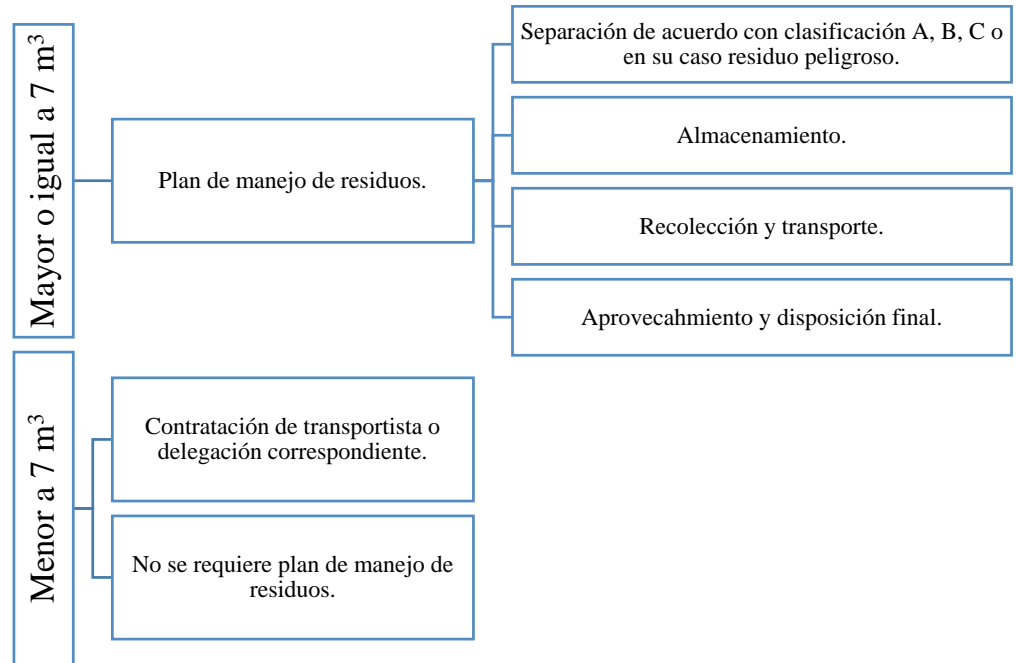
Mayor o igual a 7 m$^3$

Plan de manejo de residuos.

Separación de acuerdo con clasificación A, B, C o en su caso residuo peligroso.

Almacenamiento.

Recolección y transporte.

Aprovecahmiento y disposición final.

Menor a 7 m$^3$

Contratación de transportista o delegación correspondiente.

No se requiere plan de manejo de residuos.